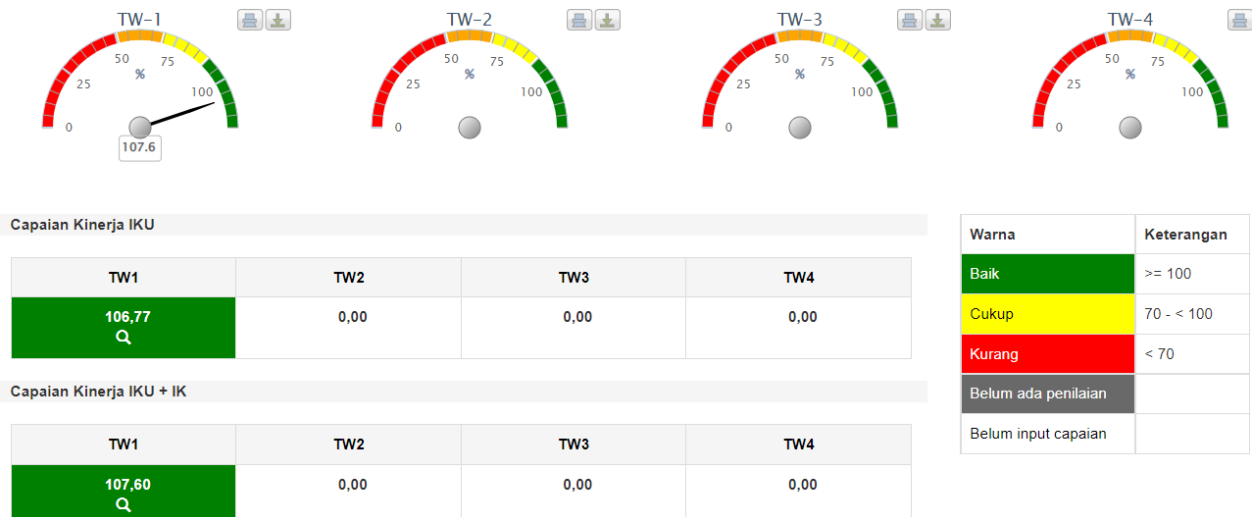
TW-1

0 25 50 % 75 100

107.6

TW-2

0 25 50 % 75 100

TW-3

0 25 50 % 75 100

TW-4

0 25 50 % 75 100

Capaian Kinerja IKU

| TW1 | TW2 | TW3 | TW4 |
|---|---|---|---|
| 106,77 | 0,00 | 0,00 | 0,00 |

Capaian Kinerja IKU + IK

| TW1 | TW2 | TW3 | TW4 |
|---|---|---|---|
| 107,60 | 0,00 | 0,00 | 0,00 |

| Warna | Keterangan |
|---|---|
| Baik | >= 100 |
| Cukup | 70 - < 100 |
| Kurang | < 70 |
| Belum ada penilaian | |
| Belum input capaian | |